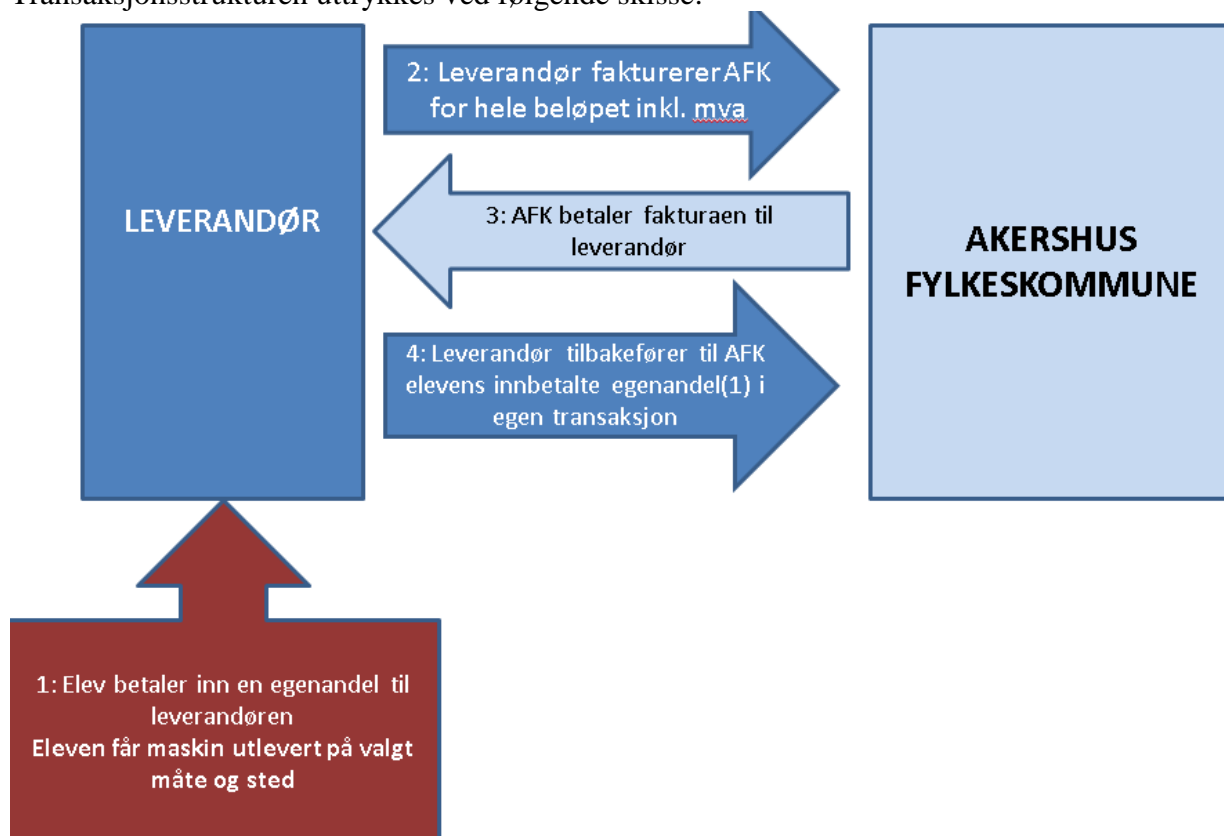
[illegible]

LEVERANDØR

2: Leverandør fakturerer AFK for hele beløpet inkl. mva

3: AFK betaler fakturaen til leverandør

4: Leverandør tilbakefører til AFK elevens innbetalte egenandel(1) i egen transaksjon

AKERSHUS FYLKESKOMMUNE

1: Elev betaler inn en egenandel til leverandøren
Eleven får maskin utlevert på valgt måte og sted